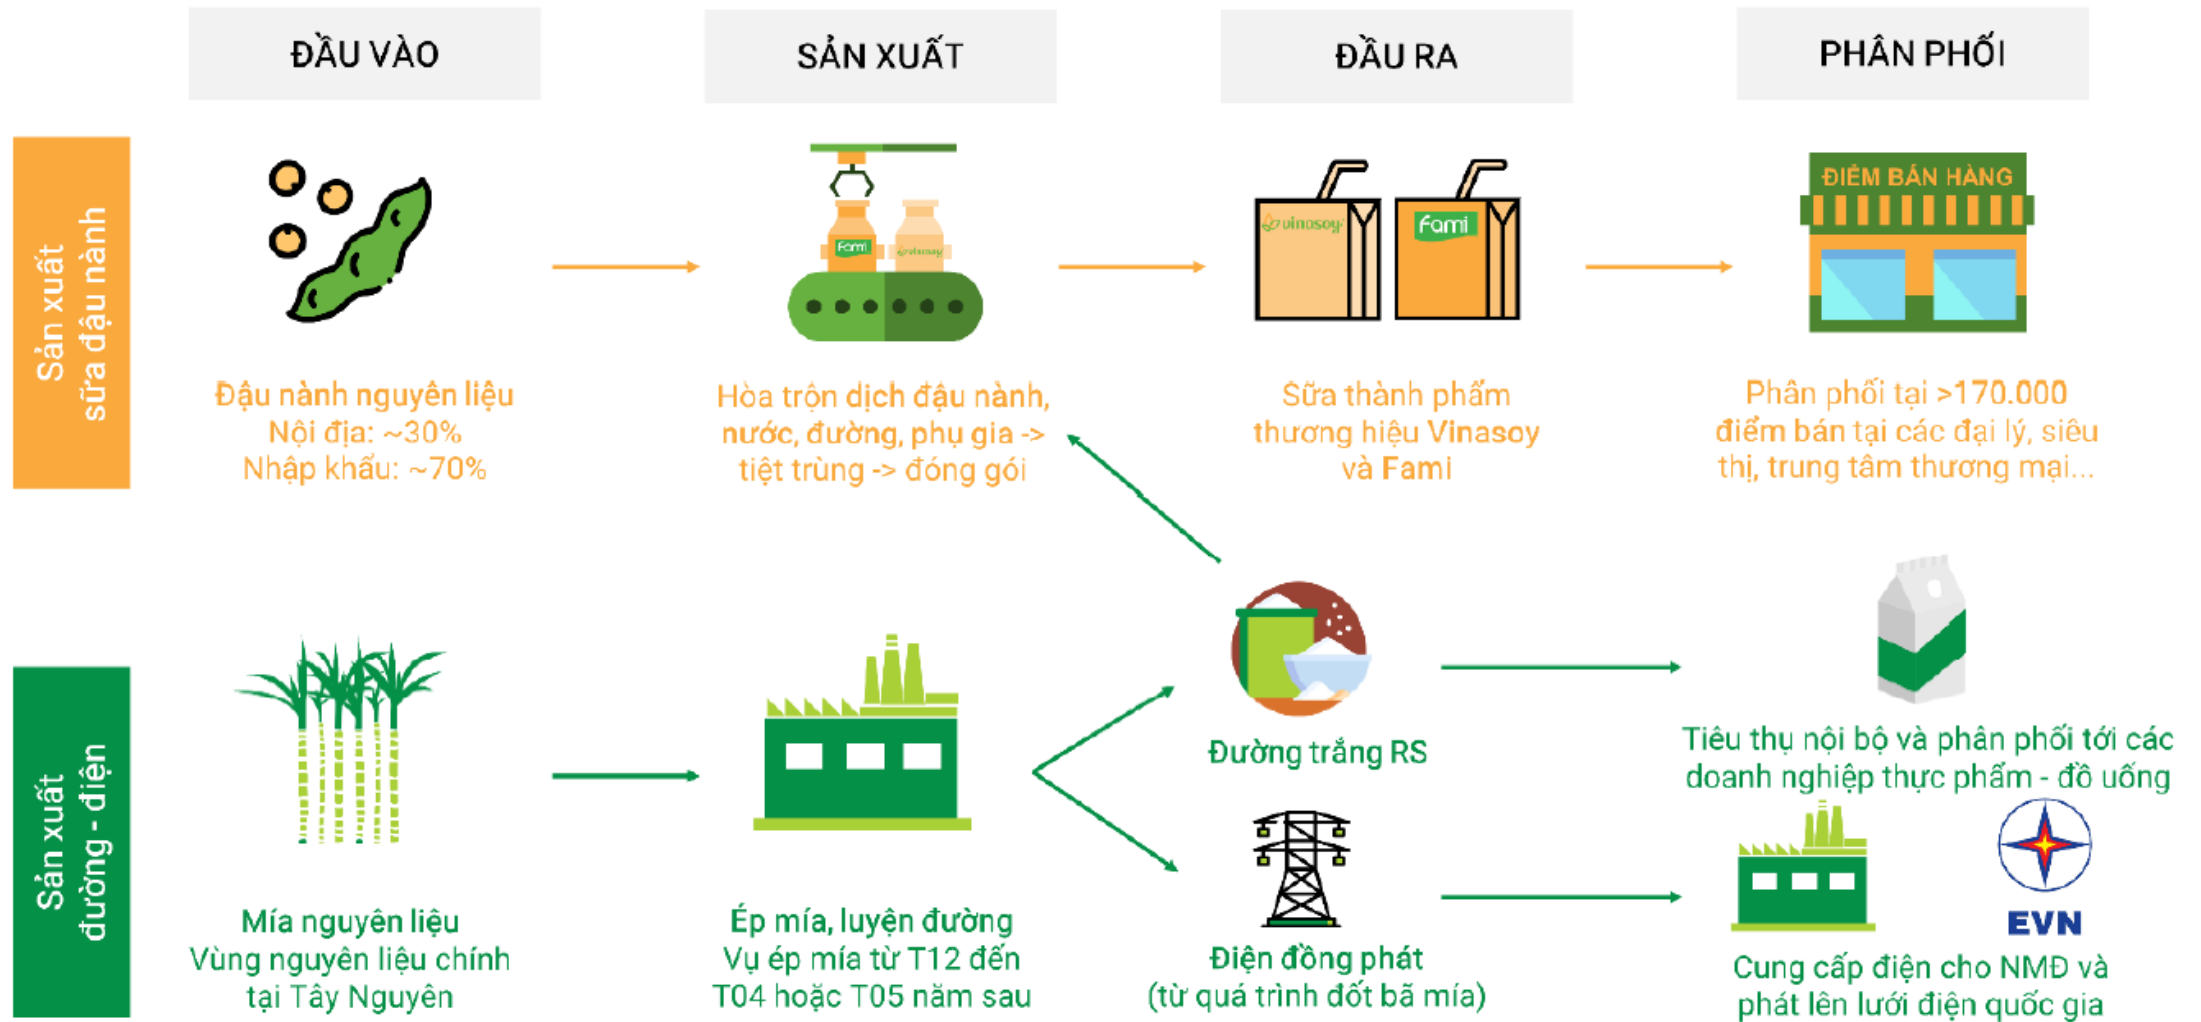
ĐẦU VÀO

SẢN XUẤT

ĐẦU RA

PHÂN PHỐI

Sản xuất sữa đậu nành

Đậu nành nguyên liệu
Nội địa: ~30%
Nhập khẩu: ~70%

Fami
Vinasoy

Hòa trộn dịch đậu nành, nước, đường, phụ gia -> tiệt trùng -> đóng gói

vinasoy
Fami

Sữa thành phẩm thương hiệu Vinasoy và Fami

ĐIỂM BÁN HÀNG

Phân phối tại >170.000 điểm bán tại các đại lý, siêu thị, trung tâm thương mại...

Sản xuất đường - điện

Mía nguyên liệu
Vùng nguyên liệu chính tại Tây Nguyên

Ép mía, luyện đường
Vụ ép mía từ T12 đến T04 hoặc T05 năm sau

Đường trắng RS

Điện đồng phát
(từ quá trình đốt bã mía)

Tiêu thụ nội bộ và phân phối tới các doanh nghiệp thực phẩm - đồ uống

EVN

Cung cấp điện cho NMĐ và phát lên lưới điện quốc gia